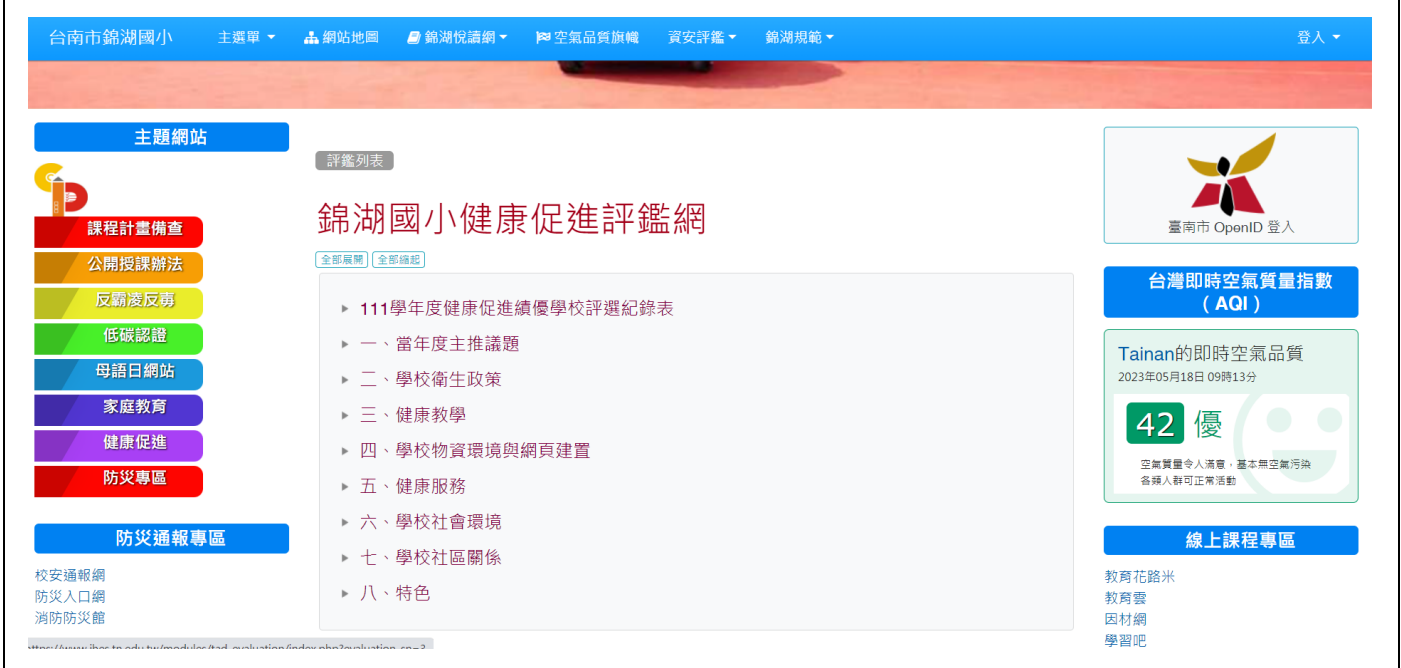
台南市錦湖國小 主選單 網站地圖 錦湖悅讀網 空氣品質旗幟 資安評鑑 錦湖規範 登入

主題網站

課程計畫備查
公開授課辦法
反霸凌反毒
低碳認證
母語日網站
家庭教育
健康促進
防災專區

防災通報專區

校安通報網
防災入口網
消防防災館

評鑑列表

錦湖國小健康促進評鑑網

全部展開 全部縮起

111學年度健康促進績優學校評選紀錄表
一、當年度主推議題
二、學校衛生政策
三、健康教學
四、學校物資環境與網頁建置
五、健康服務
六、學校社會環境
七、學校社區關係
八、特色

臺南市 OpenID 登入

台灣即時空氣質量指數（AQI）

Tainan的即時空氣品質
2023年05月18日 09時13分
42 優
空氣質量令人滿意，基本無空氣污染
各類人群可正常活動

線上課程專區

教育花路米
教育雲
因材網
學習吧

https://www.jhes.tn.edu.tw/modules/tad_evaluation/index.php?evaluation_sn=3